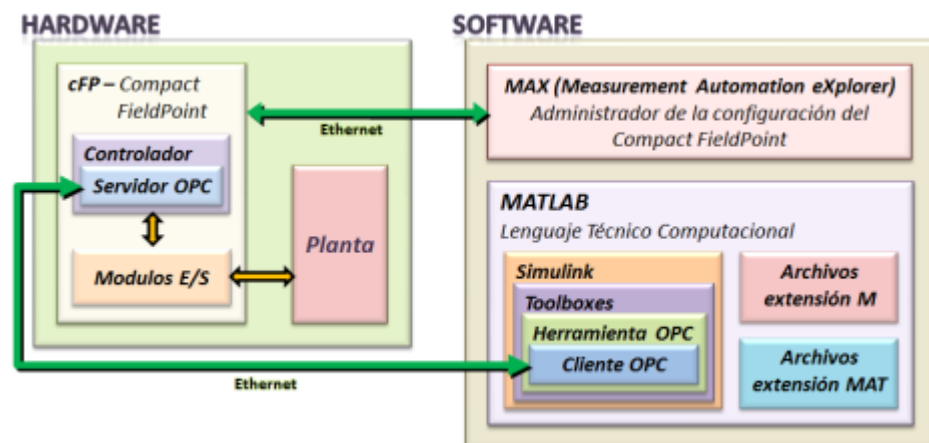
HARDWARE

cFP – Compact FieldPoint

Controlador

Servidor OPC

Modulos E/S

Planta

Ethernet

SOFTWARE

MAX (Measurement Automation eXplorer)
Administrador de la configuración del Compact FieldPoint

MATLAB
Lenguaje Técnico Computacional

Simulink

Toolboxes

Herramienta OPC

Cliente OPC

Archivos extensión M

Archivos extensión MAT

Ethernet